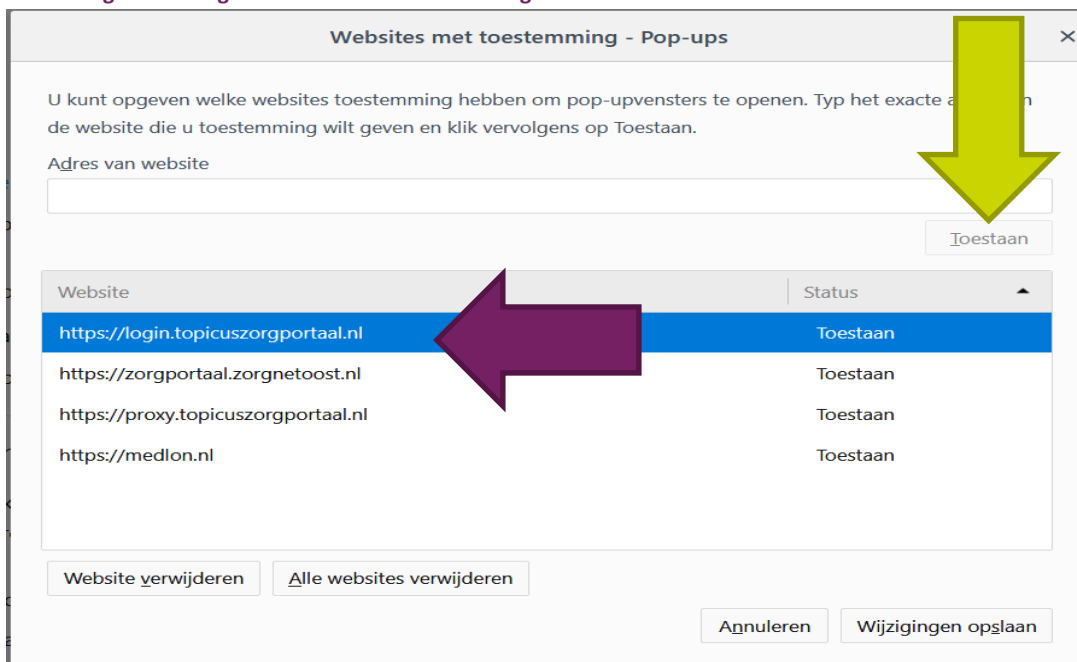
Websites met toestemming - Pop-ups

×

U kunt opgeven welke websites toestemming hebben om pop-upvensters te openen. Typ het exacte a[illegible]n de website die u toestemming wilt geven en klik vervolgens op Toestaan.

Adres van website

Toestaan

| Website | Status |
|---|---|
| https://login.topicuszorgportaal.nl | Toestaan |
| https://zorgportaal.zorgnetoost.nl | Toestaan |
| https://proxy.topicuszorgportaal.nl | Toestaan |
| https://medlon.nl | Toestaan |

Website verwijderen

Alle websites verwijderen

Annuleren

Wijzigingen opslaan